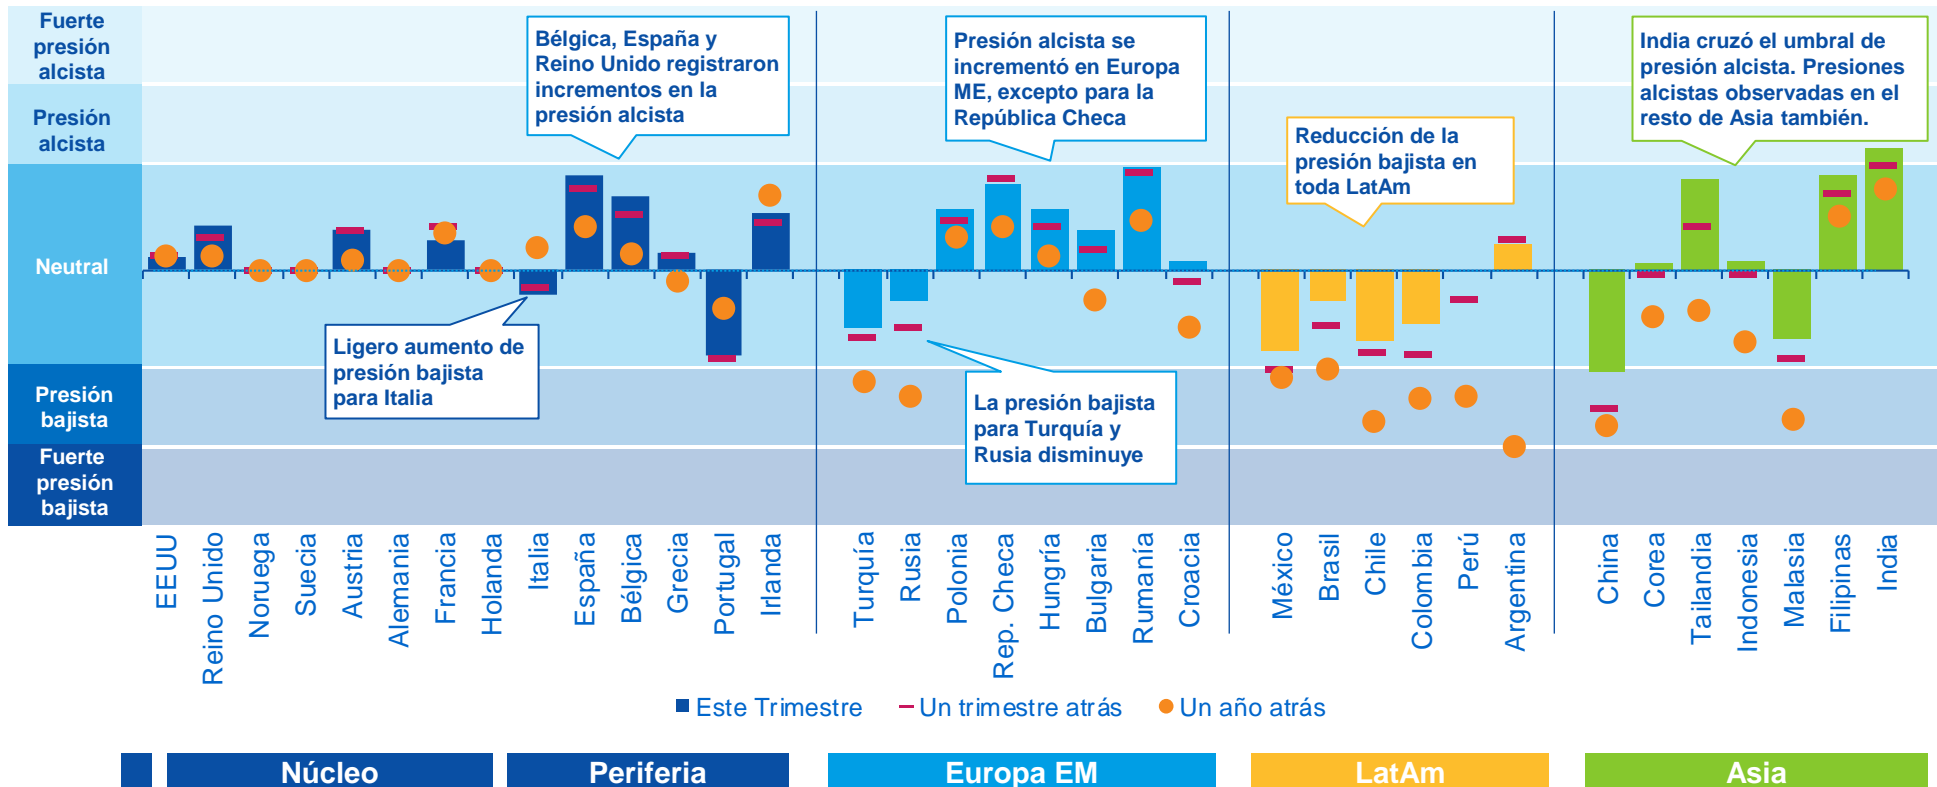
Fuerte presión alcista

Presión alcista

Neutral

Presión bajista

Fuerte presión bajista

Bélgica, España y Reino Unido registraron incrementos en la presión alcista

Presión alcista se incrementó en Europa ME, excepto para la República Checa

Reducción de la presión bajista en toda LatAm

India cruzó el umbral de presión alcista. Presiones alcistas observadas en el resto de Asia también.

Ligero aumento de presión bajista para Italia

La presión bajista para Turquía y Rusia disminuye

EEUU
Reino Unido
Noruega
Suecia
Austria
Alemania
Francia
Holanda
Italia
España
Bélgica
Grecia
Portugal
Irlanda
Turquía
Rusia
Polonia
Rep. Checa
Hungría
Bulgaria
Rumanía
Croacia
México
Brasil
Chile
Colombia
Perú
Argentina
China
Corea
Tailandia
Indonesia
Malasia
Filipinas
India

Este Trimestre
Un trimestre atrás
Un año atrás

Núcleo
Periferia
Europa EM
LatAm
Asia